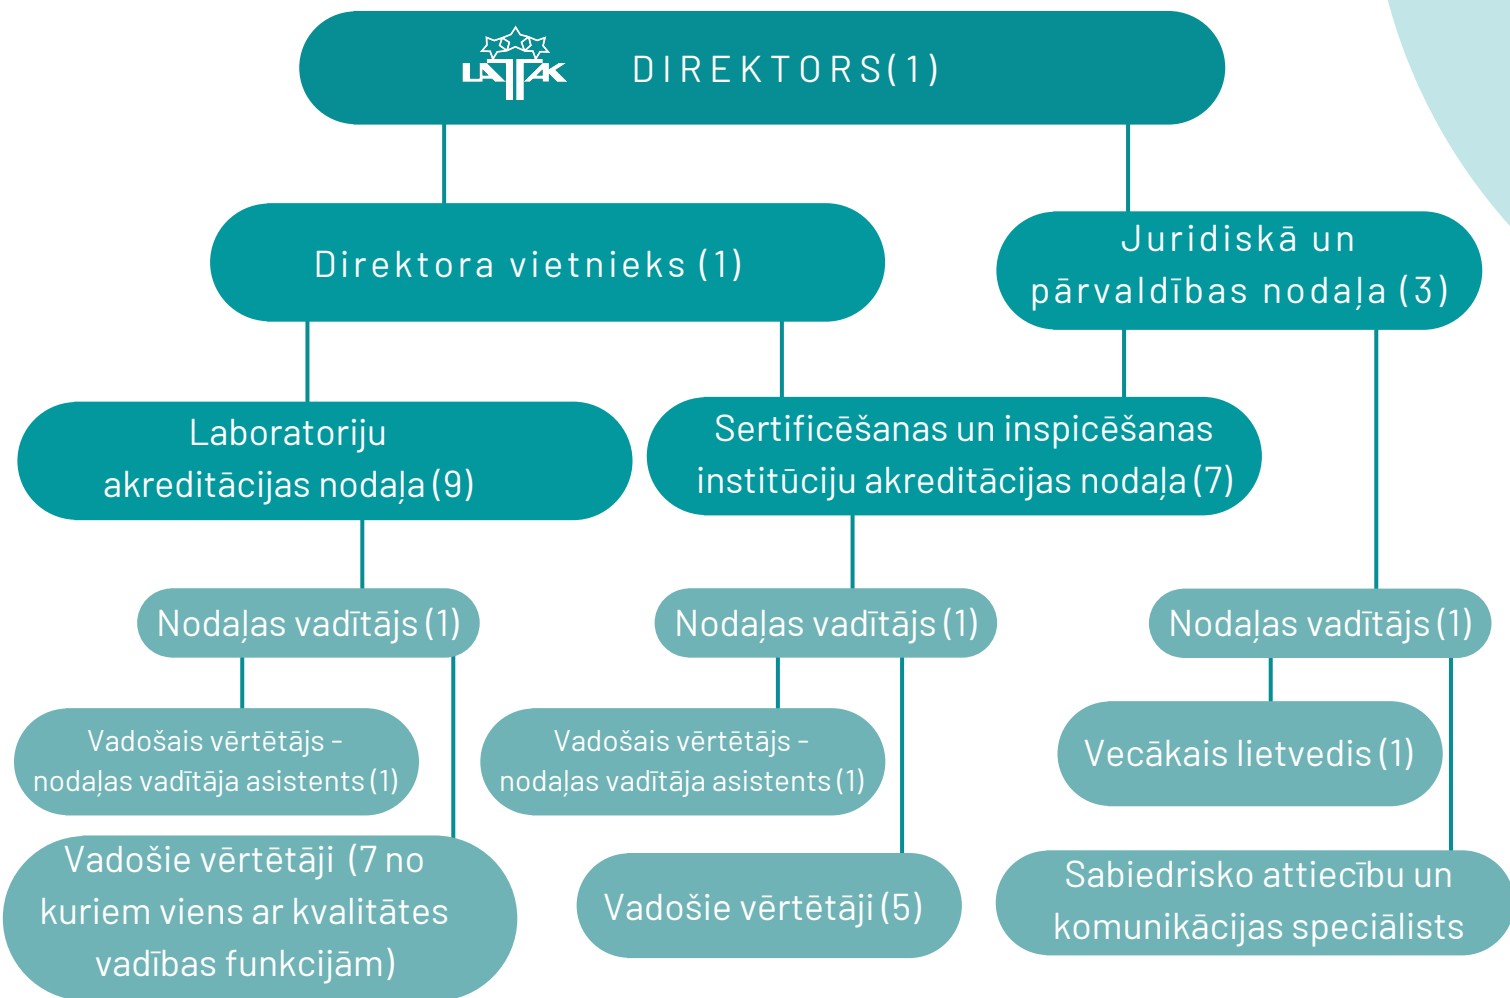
LATAK DIREKTORS(1)

Direktora vietnieks (1)

Juridiskā un pārvaldības nodaļa (3)

Laboratoriju akreditācijas nodaļa (9)

Sertificēšanas un inspicēšanas institūciju akreditācijas nodaļa (7)

Nodaļas vadītājs (1)

Nodaļas vadītājs (1)

Nodaļas vadītājs (1)

Vadošais vērtētājs - nodaļas vadītāja asistents (1)

Vadošais vērtētājs - nodaļas vadītāja asistents (1)

Vecākais lietvedis (1)

Vadošie vērtētāji (7 no kuriem viens ar kvalitātes vadības funkcijām)

Vadošie vērtētāji (5)

Sabiedrisko attiecību un komunikācijas speciālists